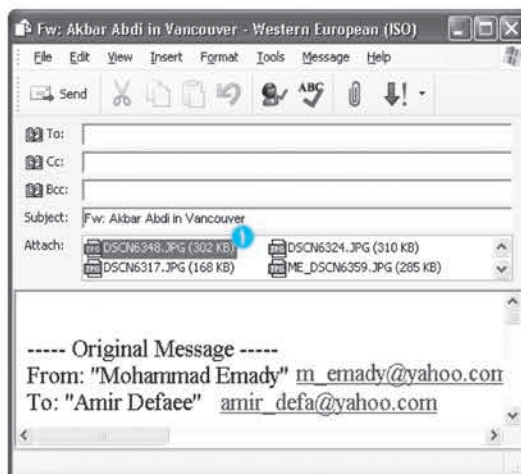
Fw: Akbar Abdi in Vancouver - Western European (ISO)

File Edit View Insert Format Tools Message Help

Send

To:
Cc:
Bcc:
Subject: Fw: Akbar Abdi in Vancouver
Attach: DSCN6348.JPG (302 KB) 1 DSCN6324.JPG (310 KB)
DSCN6317.JPG (168 KB) ME_DSCN6359.JPG (285 KB)

----- Original Message -----
From: "Mohammad Emady" m_emady@yahoo.com
To: "Amir Defaee" amir_defa@yahoo.com